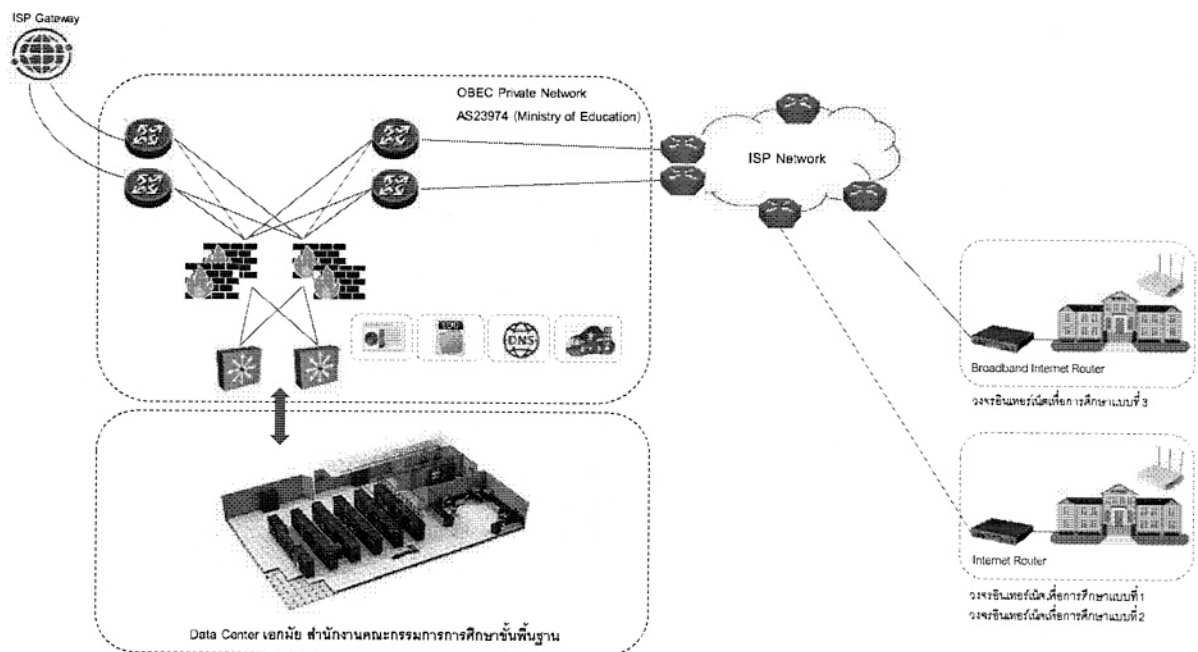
ISP Gateway

OBEC Private Network
AS23974 (Ministry of Education)

ISP Network

DNS

Data Center เอกชัย สำนักงานคณะกรรมการการศึกษาขั้นพื้นฐาน

Broadband Internet Router

วงจรอินเทอร์เน็ตเพื่อการศึกษาแบบที่ 3

Internet Router

วงจรอินเทอร์เน็ตเพื่อการศึกษาแบบที่ 1
วงจรอินเทอร์เน็ตเพื่อการศึกษาแบบที่ 2